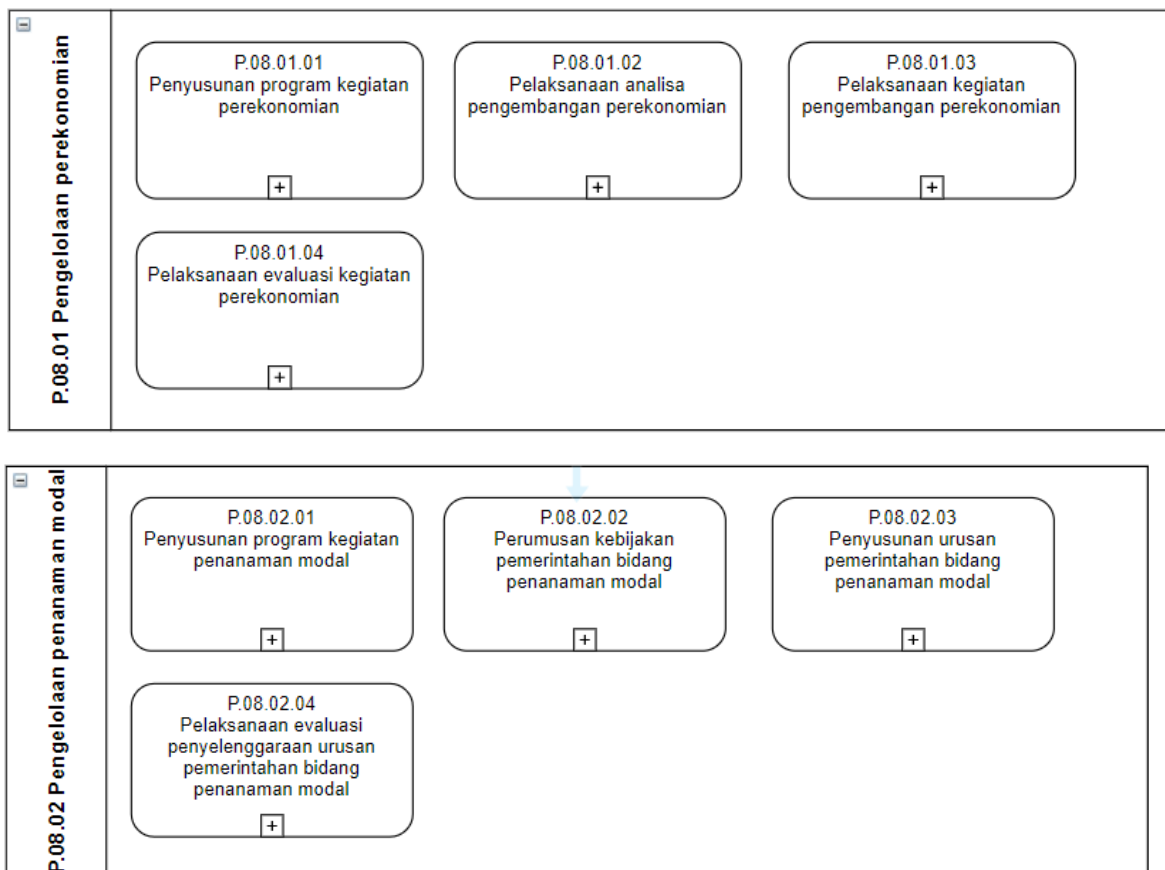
P.08.01 Pengelolaan perekonomian

P.08.01.01
Penyusunan program kegiatan perekonomian

P.08.01.02
Pelaksanaan analisa pengembangan perekonomian

P.08.01.03
Pelaksanaan kegiatan pengembangan perekonomian

P.08.01.04
Pelaksanaan evaluasi kegiatan perekonomian

P.08.02 Pengelolaan penanaman modal

P.08.02.01
Penyusunan program kegiatan penanaman modal

P.08.02.02
Perumusan kebijakan pemerintahan bidang penanaman modal

P.08.02.03
Penyusunan urusan pemerintahan bidang penanaman modal

P.08.02.04
Pelaksanaan evaluasi penyelenggaraan urusan pemerintahan bidang penanaman modal